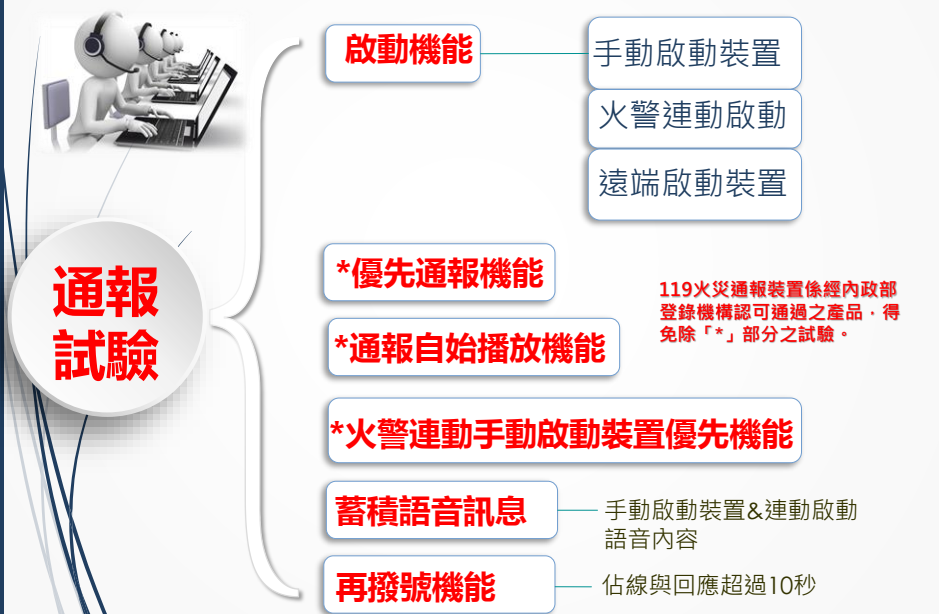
通報試驗

啟動機能

手動啟動裝置

火警連動啟動

遠端啟動裝置

*優先通報機能

119火災通報裝置係經內政部登錄機構認可通過之產品，得免除「*」部分之試驗。

*通報自始播放機能

*火警連動手動啟動裝置優先機能

蓄積語音訊息

手動啟動裝置&連動啟動語音內容

再撥號機能

佔線與回應超過10秒